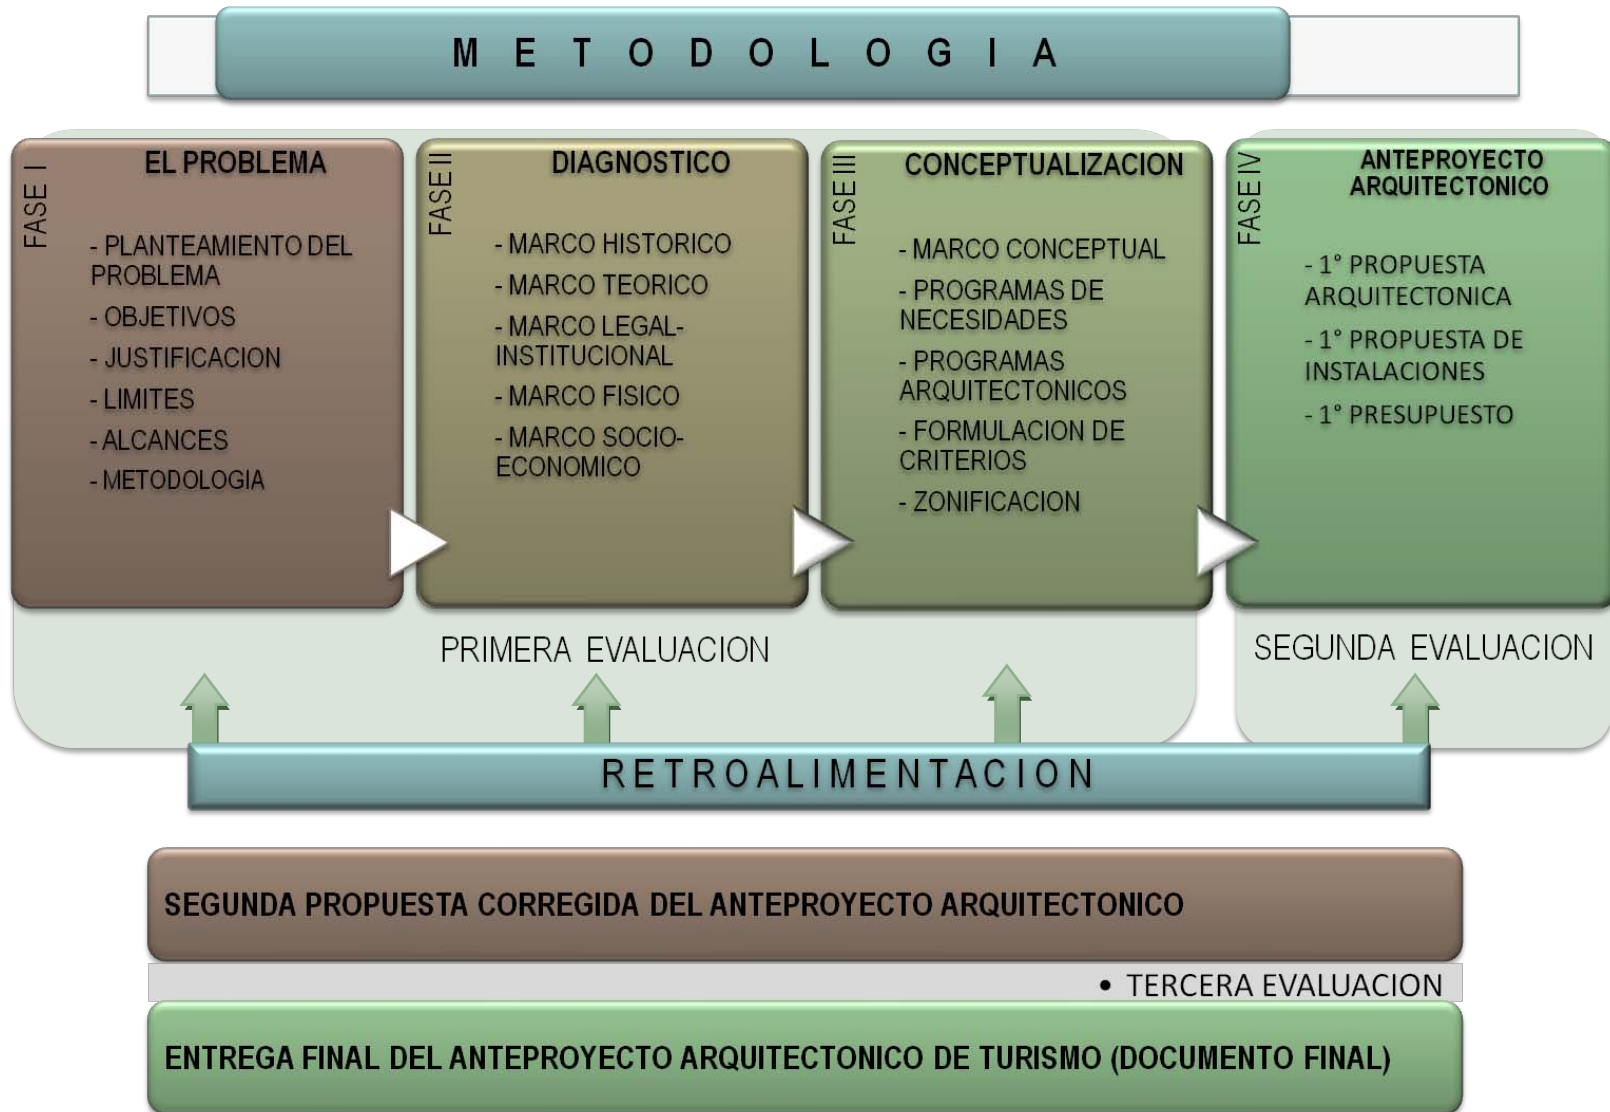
M E T O D O L O G I A

FASE I
EL PROBLEMA
- PLANTEAMIENTO DEL PROBLEMA
- OBJETIVOS
- JUSTIFICACION
- LIMITES
- ALCANCES
- METODOLOGIA

FASE II
DIAGNOSTICO
- MARCO HISTORICO
- MARCO TEORICO
- MARCO LEGAL-INSTITUCIONAL
- MARCO FISICO
- MARCO SOCIO-ECONOMICO

FASE III
CONCEPTUALIZACION
- MARCO CONCEPTUAL
- PROGRAMAS DE NECESIDADES
- PROGRAMAS ARQUITECTONICOS
- FORMULACION DE CRITERIOS
- ZONIFICACION

FASE IV
ANTEPROYECTO ARQUITECTONICO
- 1° PROPUESTA ARQUITECTONICA
- 1° PROPUESTA DE INSTALACIONES
- 1° PRESUPUESTO

PRIMERA EVALUACION

SEGUNDA EVALUACION

RETROALIMENTACION

SEGUNDA PROPUESTA CORREGIDA DEL ANTEPROYECTO ARQUITECTONICO

• TERCERA EVALUACION

ENTREGA FINAL DEL ANTEPROYECTO ARQUITECTONICO DE TURISMO (DOCUMENTO FINAL)